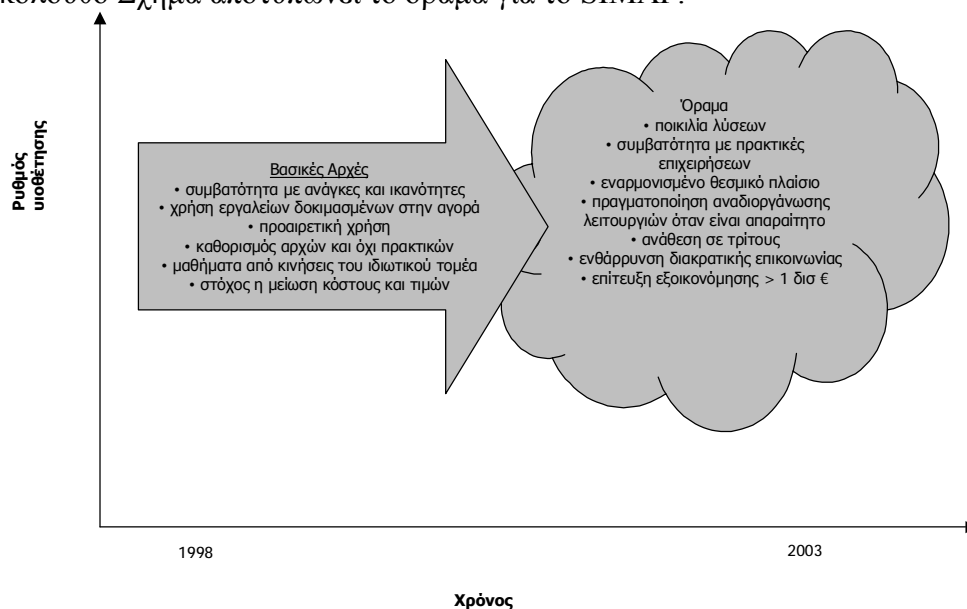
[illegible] Σχήμα αποτελούν το όραμα για το SIMAP.

Ρυθμός υιοθέτησης

Βασικές Αρχές
• συμβατότητα με ανάγκες και ικανότητες
• χρήση εργαλείων δοκιμασμένων στην αγορά
• προαιρετική χρήση
• καθορισμός αρχών και όχι πρακτικών
• μαθήματα από κινήσεις του ιδιωτικού τομέα
• στόχος η μείωση κόστους και τιμών

Όραμα
• ποικιλία λύσεων
• συμβατότητα με πρακτικές επιχειρήσεων
• εναρμονισμένο θεσμικό πλαίσιο
• πραγματοποίηση αναδιοργάνωσης λειτουργιών όταν είναι απαραίτητο
• ανάθεση σε τρίτους
• ενθάρρυνση διακρατικής επικοινωνίας
• επίτευξη εξοικονόμησης > 1 δισ €

1998

2003

Χρόνος